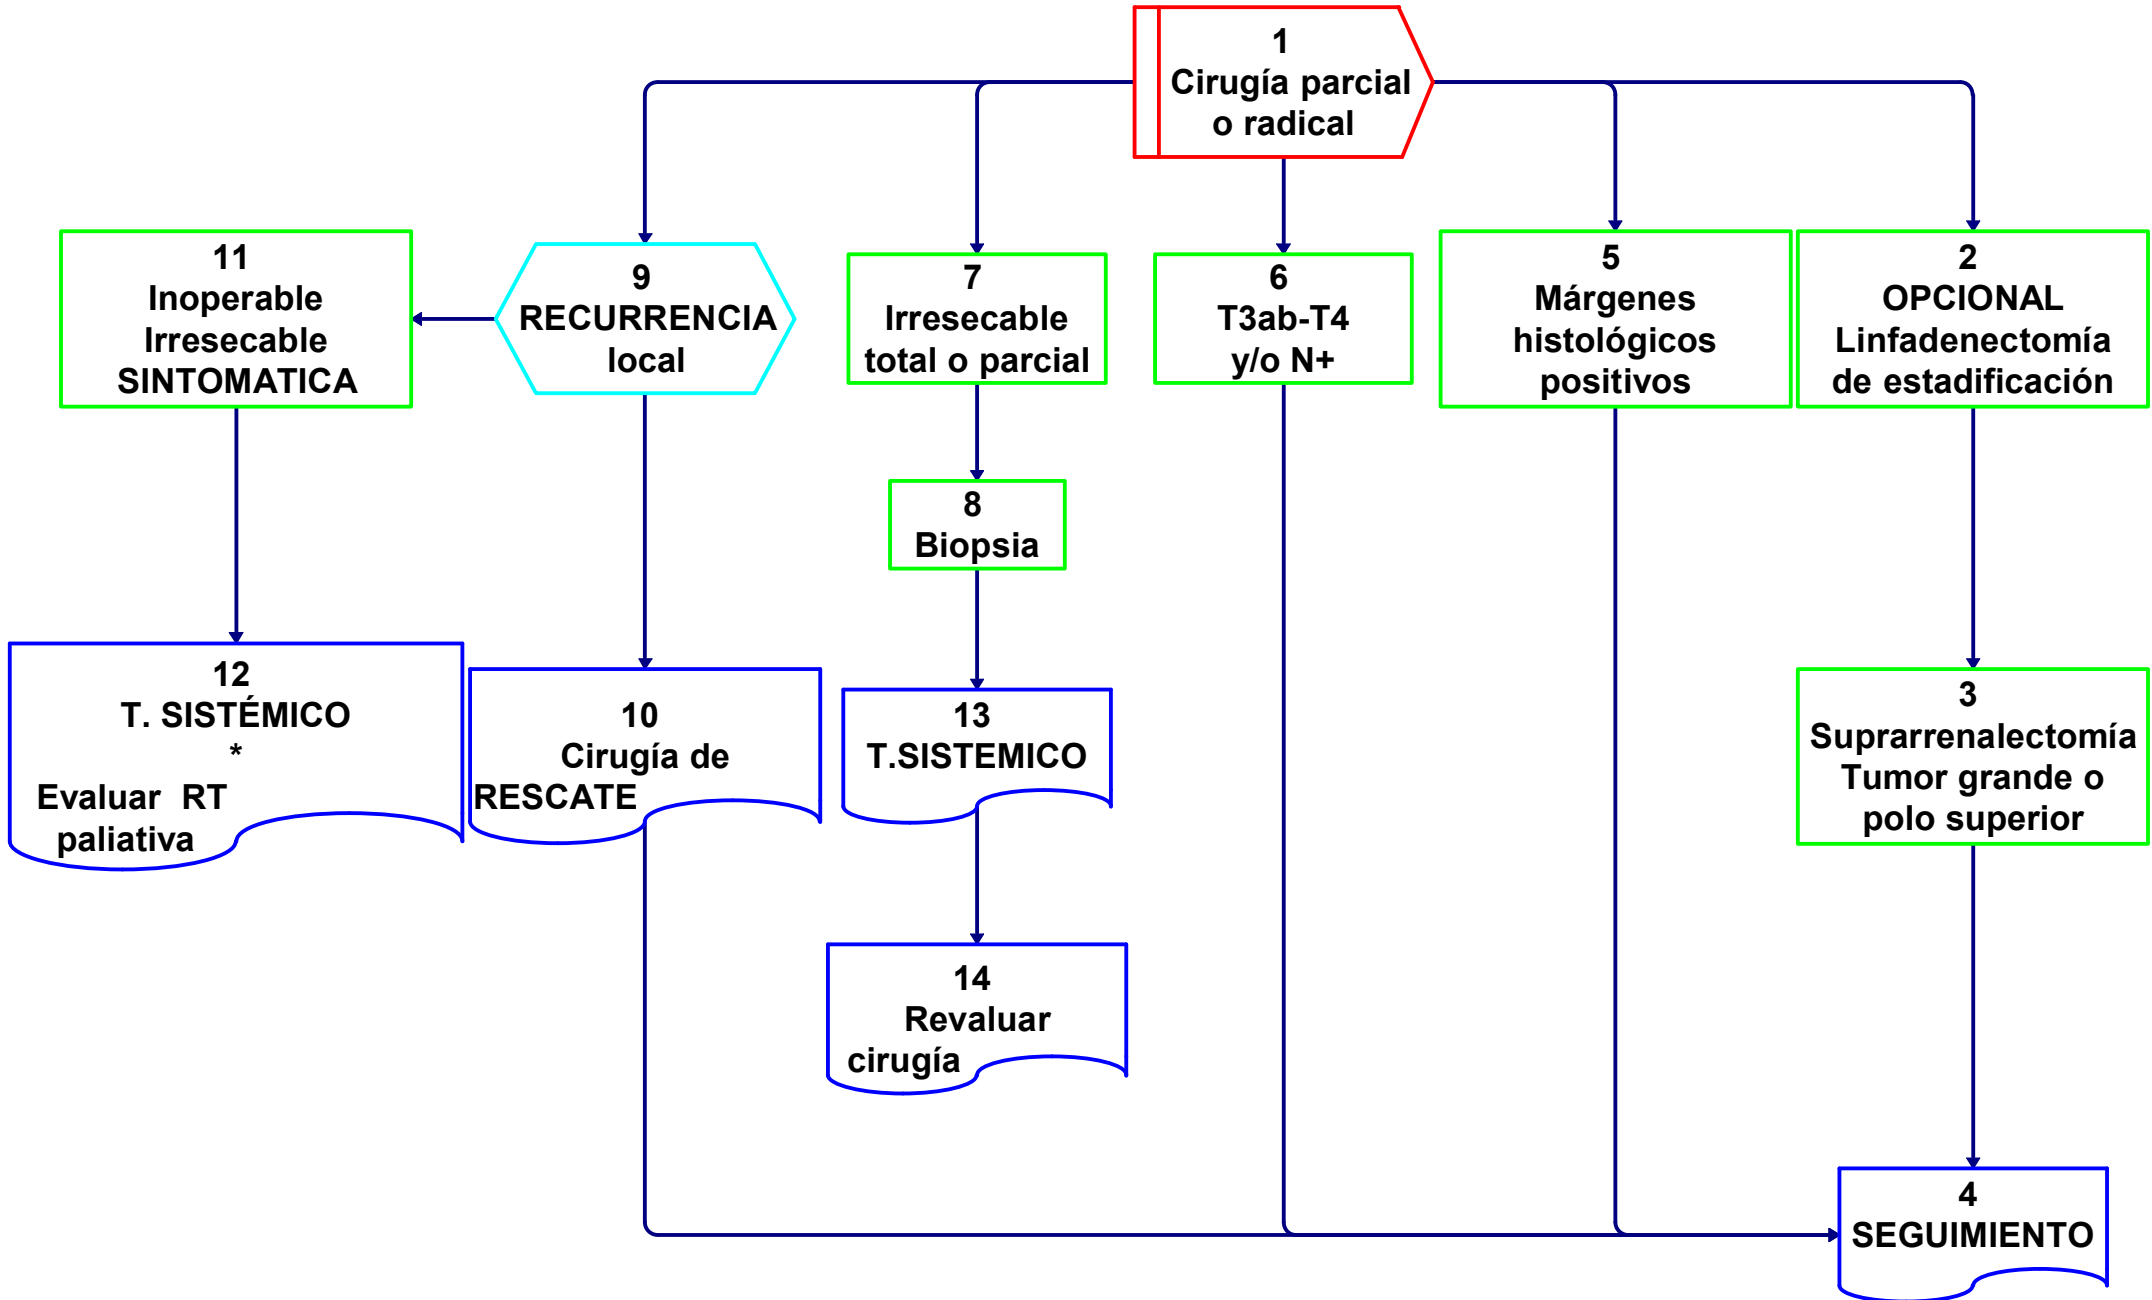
1
Cirugía parcial o radical

11
Inoperable
Irresecable
SINTOMATICA

9
RECURRENCIA local

7
Irresecable total o parcial

6
T3ab-T4 y/o N+

5
Márgenes histológicos positivos

2
OPCIONAL
Linfadenectomía de estadificación

8
Biopsia

12
T. SISTÉMICO
*
Evaluar RT paliativa

10
Cirugía de RESCATE

13
T.SISTEMICO

3
Suprarrenalectomía
Tumor grande o polo superior

14
Revaluar cirugía

4
SEGUIMIENTO